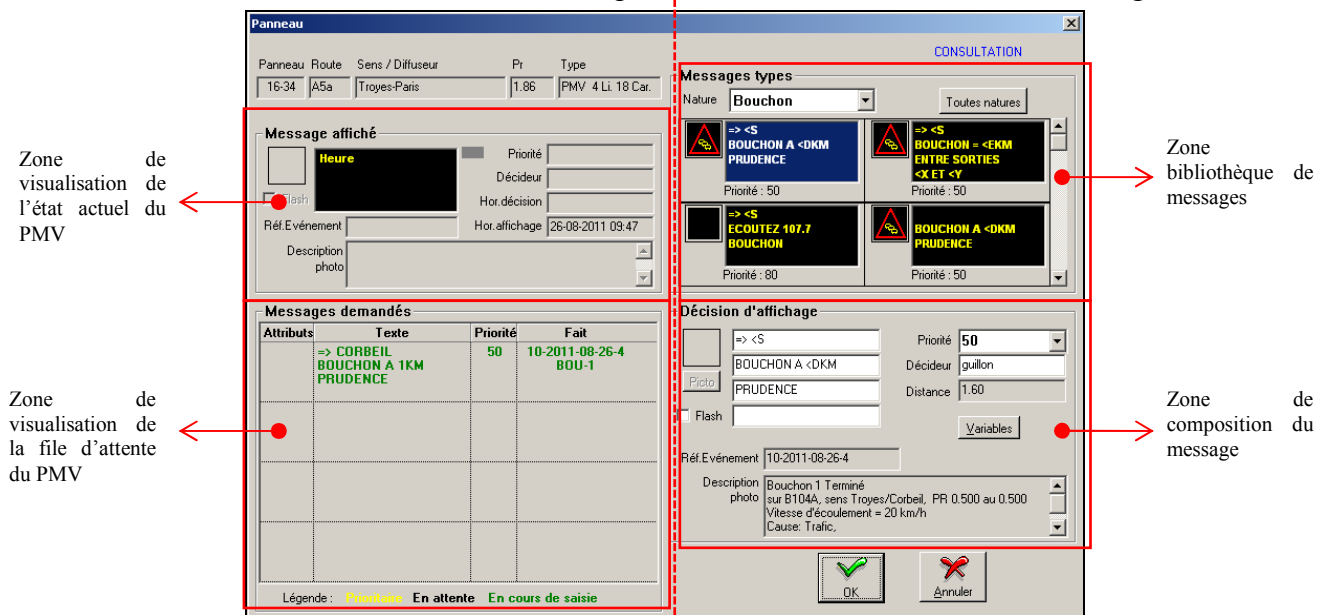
Zone de visualisation de l'état actuel du PMV

Zone de visualisation de la file d'attente du PMV

Panneau

Panneau Route Sens / Diffuseur Pr Type
16-34 A5a Troyes-Paris 1.86 PMV 4 Li. 18 Car.

CONSULTATION

Message affiché

Heure

Flash

Priorité
Décideur
Hor.décision
Hor.affichage 26-08-2011 09:47

Réf.Evénement

Description photo

Messages demandés

| Attributs | Texte | Priorité | Fait |
|---|---|---|---|
| | => CORBEIL BOUCHON A 1KM PRUDENCE | 50 | 10-2011-08-26-4 BOU-1 |
| | | | |
| | | | |
| | | | |

Légende : Prioritaire En attente En cours de saisie

Messages types

Nature Bouchon

Toutes natures

=> <S BOUCHON A <DKM PRUDENCE
Priorité : 50

=> <S BOUCHON = <EKM ENTRE SORTIES <X ET <Y
Priorité : 50

=> <S ECOUTEZ 107.7 BOUCHON
Priorité : 80

BOUCHON A <DKM PRUDENCE
Priorité : 50

Décision d'affichage

=> <S
BOUCHON A <DKM
PRUDENCE

Picto

Flash

Priorité 50
Décideur guillon
Distance 1.60

Variables

Réf.Evénement 10-2011-08-26-4

Description photo
Bouchon 1 Terminé
sur B104A, sens Troyes/Corbeil, PR 0.500 au 0.500
Vitesse d'écoulement = 20 km/h
Cause: Trafic,

OK

Annuler

Zone bibliothèque de messages

Zone de composition du message